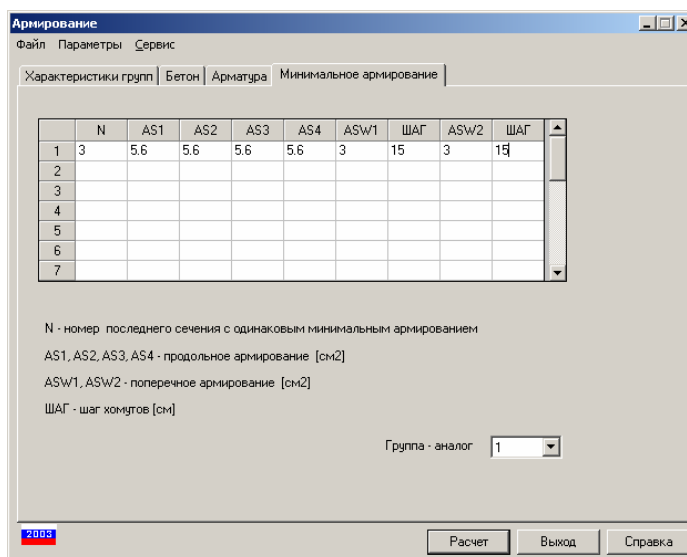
Армирование

Файл Параметры Сервис

Характеристики групп | Бетон | Арматура | Минимальное армирование

| | N | AS1 | AS2 | AS3 | AS4 | ASW1 | ШАГ | ASW2 | ШАГ |
|---|---|---|---|---|---|---|---|---|---|
| 1 | 3 | 5.6 | 5.6 | 5.6 | 5.6 | 3 | 15 | 3 | 15 |
| 2 | | | | | | | | | |
| 3 | | | | | | | | | |
| 4 | | | | | | | | | |
| 5 | | | | | | | | | |
| 6 | | | | | | | | | |
| 7 | | | | | | | | | |

N - номер последнего сечения с одинаковым минимальным армированием

AS1, AS2, AS3, AS4 - продольное армирование [см2]

ASW1, ASW2 - поперечное армирование [см2]

ШАГ - шаг хомутов [см]

Группа - аналог 1

2003

Расчет | Выход | Справка